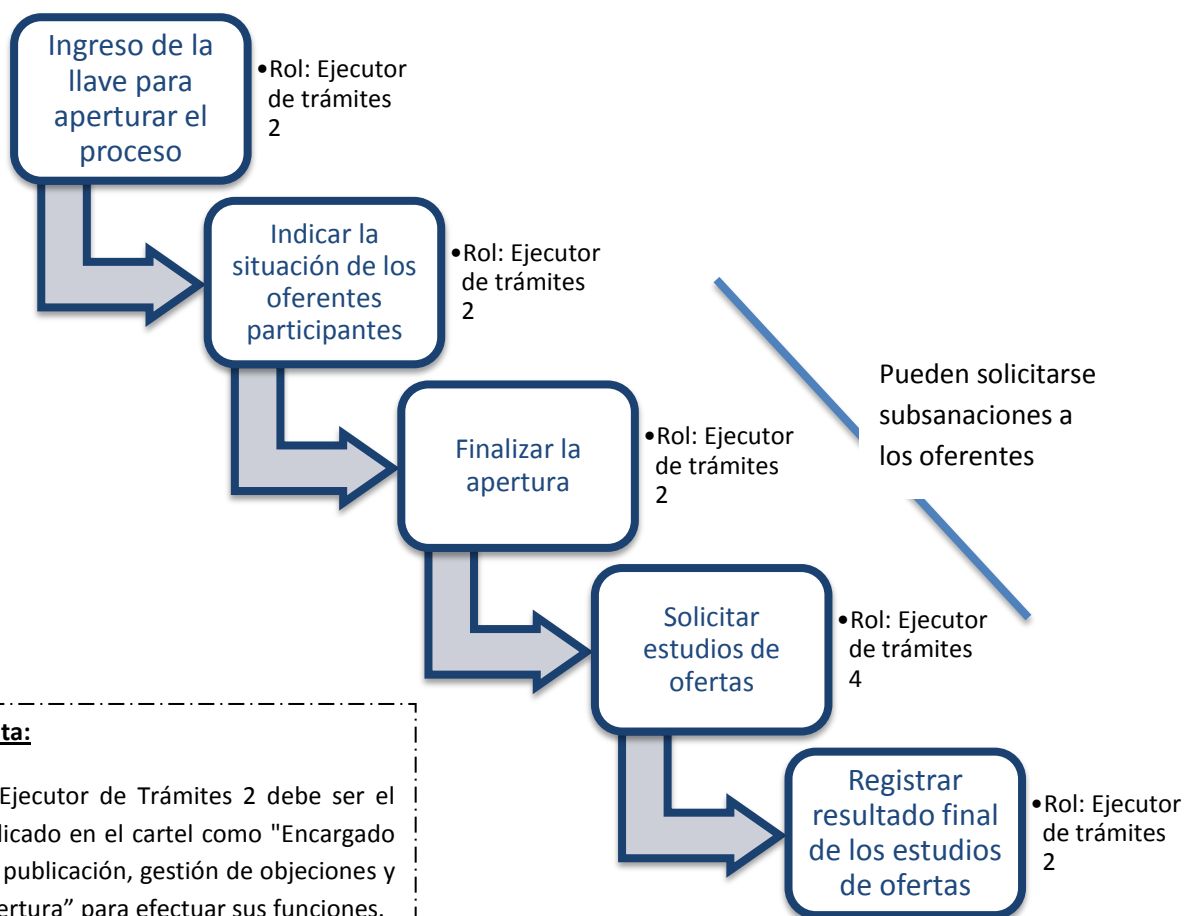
Ingreso de la llave para aperturar el proceso

•Rol: Ejecutor de trámites 2

Indicar la situación de los oferentes participantes

•Rol: Ejecutor de trámites 2

Finalizar la apertura

•Rol: Ejecutor de trámites 2

Solicitar estudios de ofertas

•Rol: Ejecutor de trámites 4

Registrar resultado final de los estudios de ofertas

•Rol: Ejecutor de trámites 2

Pueden solicitarse subsanaciones a los oferentes

ta:

Ejecutor de Trámites 2 debe ser el licado en el cartel como "Encargado publicación, gestión de objeciones y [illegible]ertura" para efectuar sus funciones.